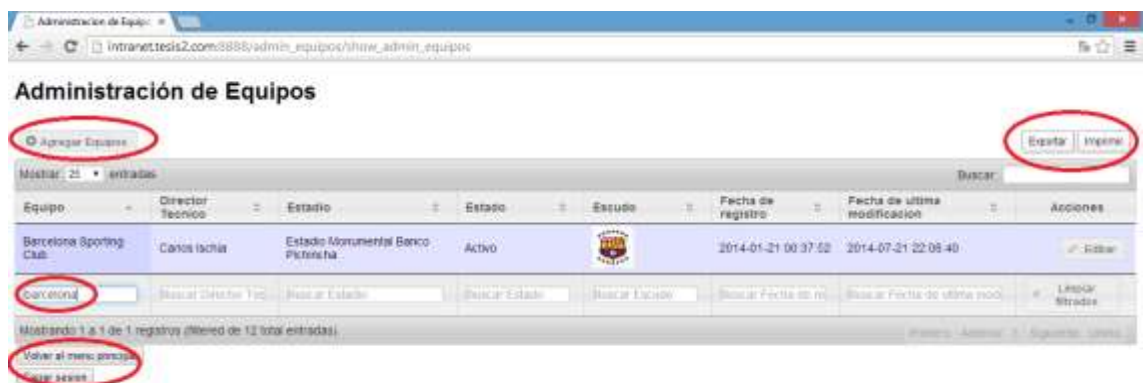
Administracion de Equip ×

intranet.tesis2.com:8888/admin_equipos/show_admin_equipos

Administración de Equipos

Agregar Equipos

Exportar Imprimir

Mostrar 25 entradas

Buscar:

| Equipo | Director Tecnico | Estadio | Estado | Escudo | Fecha de registro | Fecha de ultima modificacion | Acciones |
|---|---|---|---|---|---|---|---|
| Barcelona Sporting Club | Carlos Ischia | Estadio Monumental Banco Pichincha | Activo | | 2014-01-21 00:37:52 | 2014-07-21 22:08:40 | Editar |
| barcelona | Buscar Director Tec | Buscar Estadio | Buscar Estado | Buscar Escudo | Buscar Fecha de re | Buscar Fecha de ultima modi | Limpiar filtrados |

Mostrando 1 a 1 de 1 registros (filtered de 12 total entradas)

Primero Anterior 1 Siguiente Ultimo

Volver al menu principal

Cerrar sesion